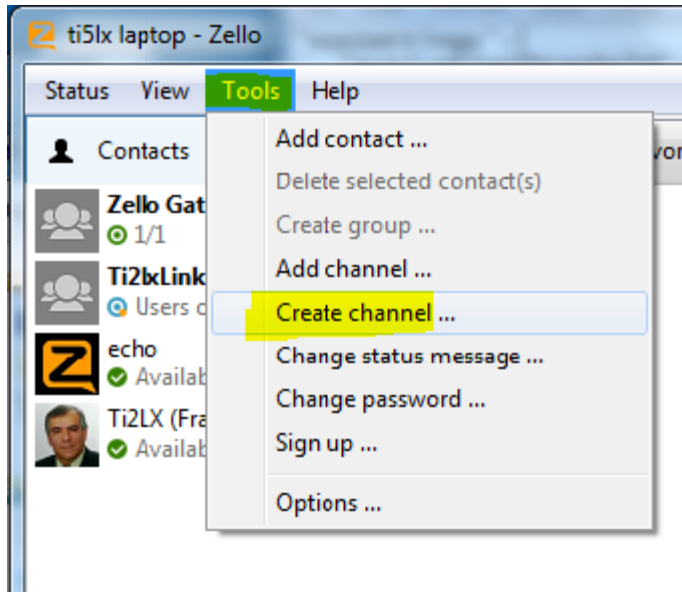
ti5lx laptop - Zello

Status View Tools Help

Contacts

vor

Zello Gat

1/1

Ti2lxLink

Users c

echo

Availab

Ti2LX (Fra

Availab

Add contact ...

Delete selected contact(s)

Create group ...

Add channel ...

Create channel ...

Change status message ...

Change password ...

Sign up ...

Options ...